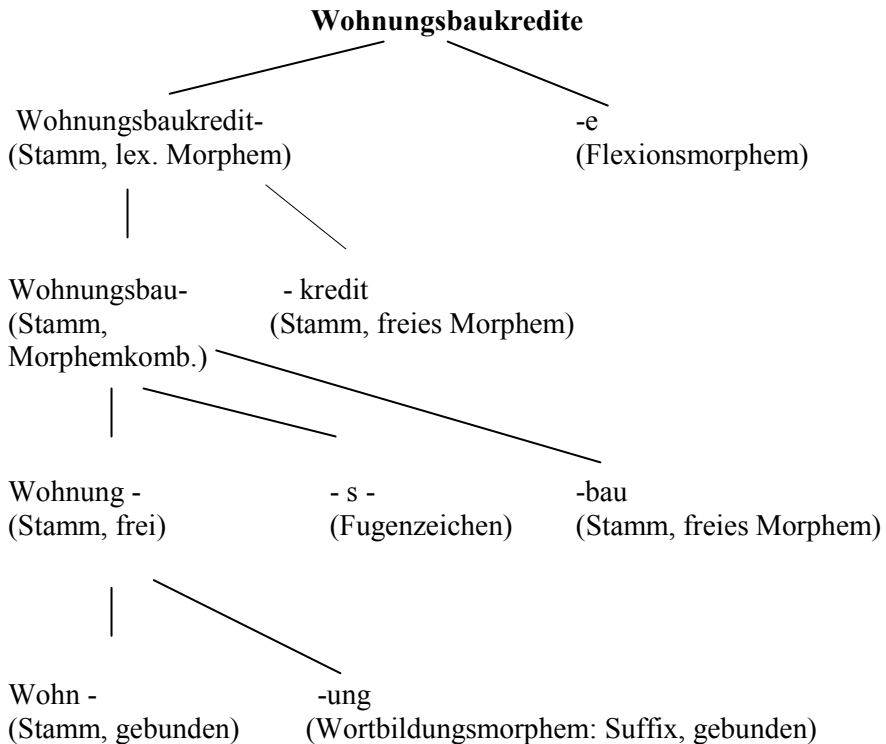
**Wohnungsbaukredite**

Wohnungsbaukredit-
(Stamm, lex. Morphem)

-e
(Flexionsmorphem)

Wohnungsbau-
(Stamm, Morphemkomb.)

- kredit
(Stamm, freies Morphem)

Wohnung -
(Stamm, frei)

- s -
(Fugenzeichen)

-bau
(Stamm, freies Morphem)

Wohn -
(Stamm, gebunden)

-ung
(Wortbildungsmorphem: Suffix, gebunden)